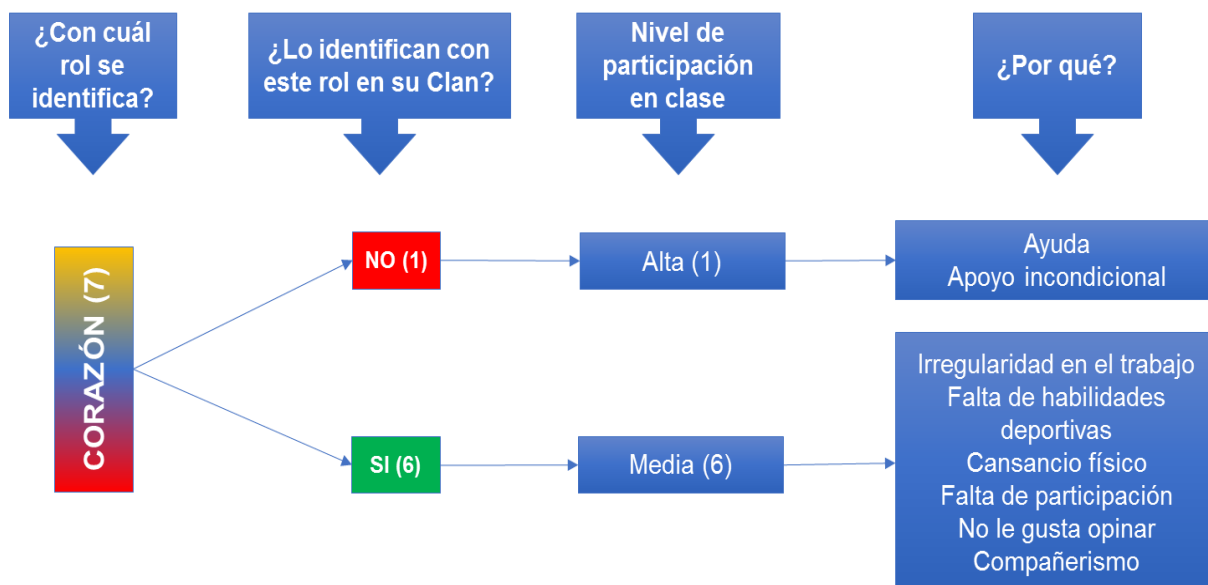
¿Con cuál rol se identifica?

¿Lo identifican con este rol en su Clan?

Nivel de participación en clase

¿Por qué?

CORAZÓN (7)

NO (1)

Alta (1)

Ayuda
Apoyo incondicional

SI (6)

Media (6)

Irregularidad en el trabajo
Falta de habilidades deportivas
Cansancio físico
Falta de participación
No le gusta opinar
Compañerismo